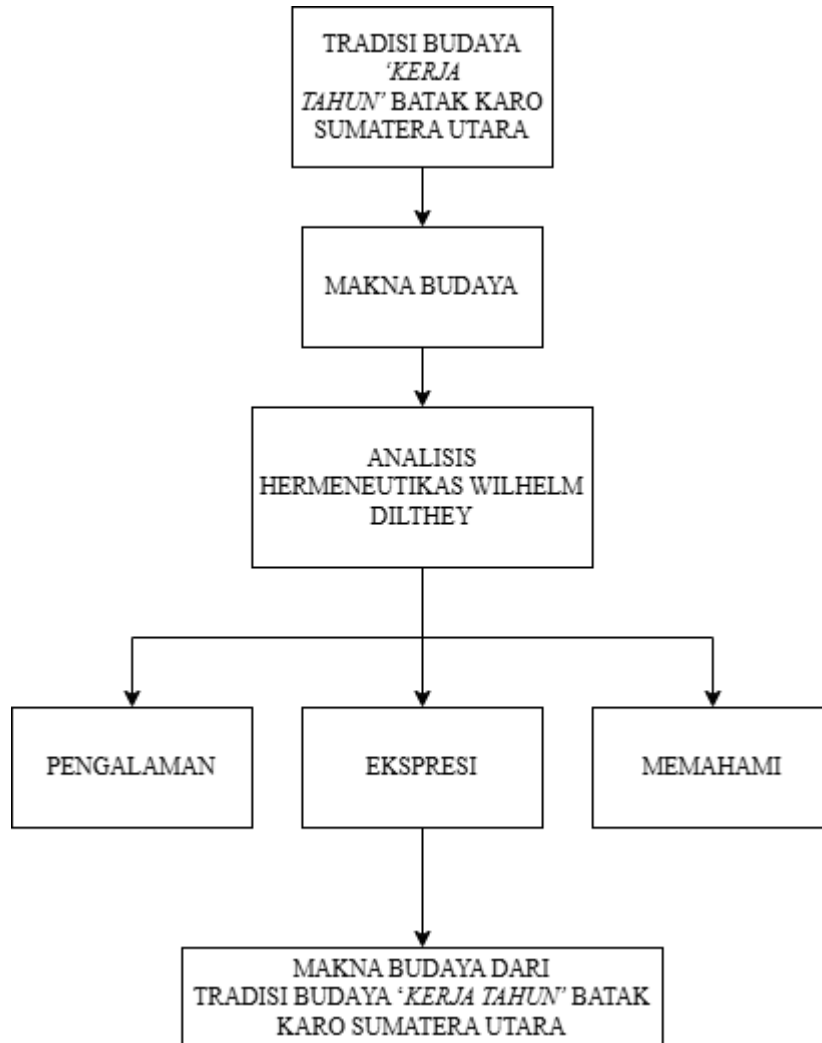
TRADISI BUDAYA 'KERJA TAHUN' BATAK KARO SUMATERA UTARA

MAKNA BUDAYA

ANALISIS HERMENEUTIKAS WILHELM DILTHEY

PENGALAMAN

EKSPRESI

MEMAHAMI

MAKNA BUDAYA DARI TRADISI BUDAYA 'KERJA TAHUN' BATAK KARO SUMATERA UTARA